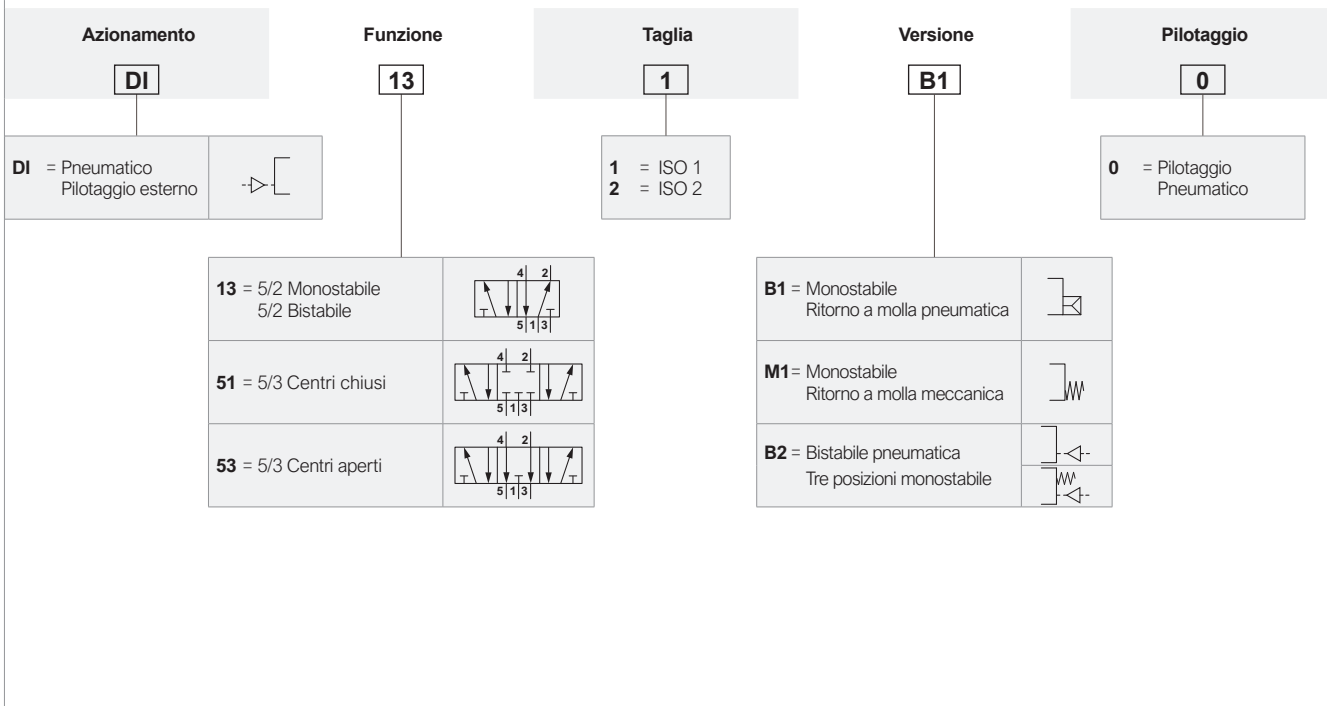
Azionamento
DI

Funzione
13

Taglia
1

Versione
B1

Pilotaggio
0

DI = Pneumatico Pilotaggio esterno

1 = ISO 1
2 = ISO 2

0 = Pilotaggio Pneumatico

13 = 5/2 Monostabile 5/2 Bistabile

4 2
5 1 3

51 = 5/3 Centri chiusi

4 2
5 1 3

53 = 5/3 Centri aperti

4 2
5 1 3

B1 = Monostabile Ritorno a molla pneumatica

M1 = Monostabile Ritorno a molla meccanica

B2 = Bistabile pneumatica Tre posizioni monostabile